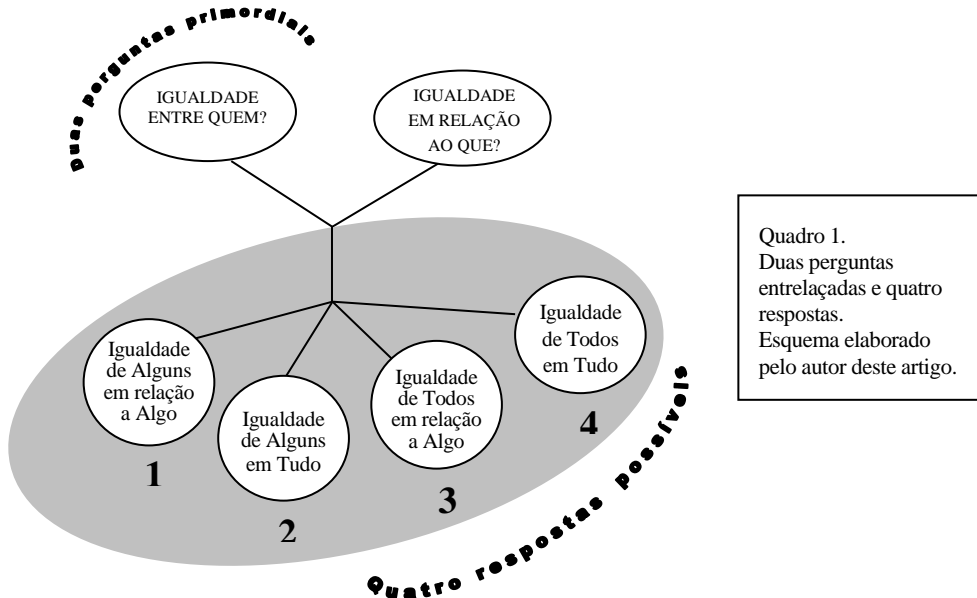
Duas perguntas primordiais

IGUALDADE ENTRE QUEM?

IGUALDADE EM RELAÇÃO AO QUE?

Igualdade de Alguns em relação a Algo

1

Igualdade de Alguns em Tudo

2

Igualdade de Todos em relação a Algo

3

Igualdade de Todos em Tudo

4

Quatro respostas possíveis

Quadro 1.
Duas perguntas entrelaçadas e quatro respostas.
Esquema elaborado pelo autor deste artigo.